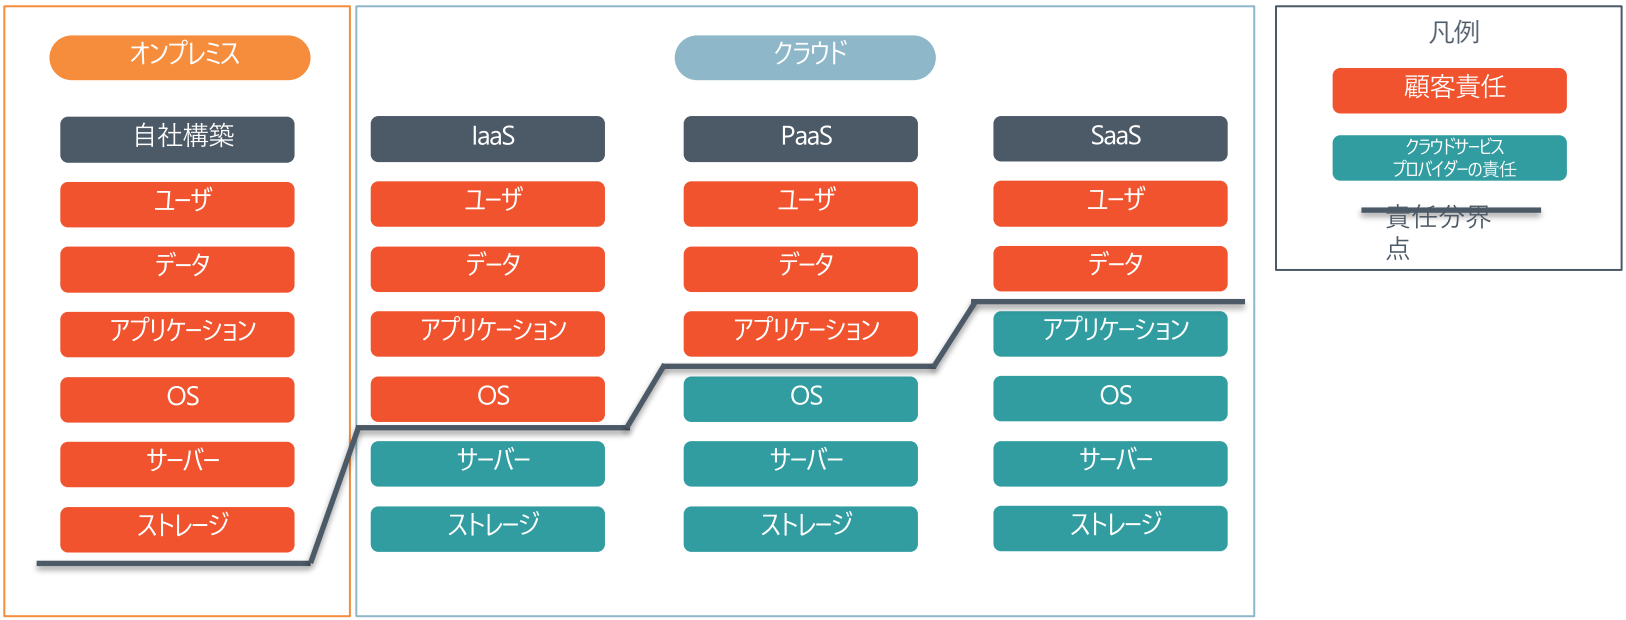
オンプレミス

自社構築

ユーザ

データ

アプリケーション

OS

サーバー

ストレージ

クラウド

IaaS

ユーザ

データ

アプリケーション

OS

サーバー

ストレージ

PaaS

ユーザ

データ

アプリケーション

OS

サーバー

ストレージ

SaaS

ユーザ

データ

アプリケーション

OS

サーバー

ストレージ

凡例

顧客責任

クラウドサービスプロバイダーの責任

責任分界点